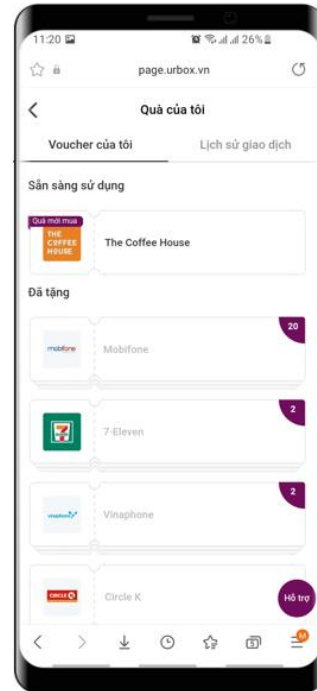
11:20
26%
page.urbox.vn
Quà của tôi
Voucher của tôi
Lịch sử giao dịch
Sẵn sàng sử dụng
Quà mới mua
THE COFFEE HOUSE
The Coffee House
Đã tặng
mobifone
Mobifone
20
7
7-Eleven
2
vinaphone
Vinaphone
2
CIRCLE K
Circle K
Hỗ trợ
M